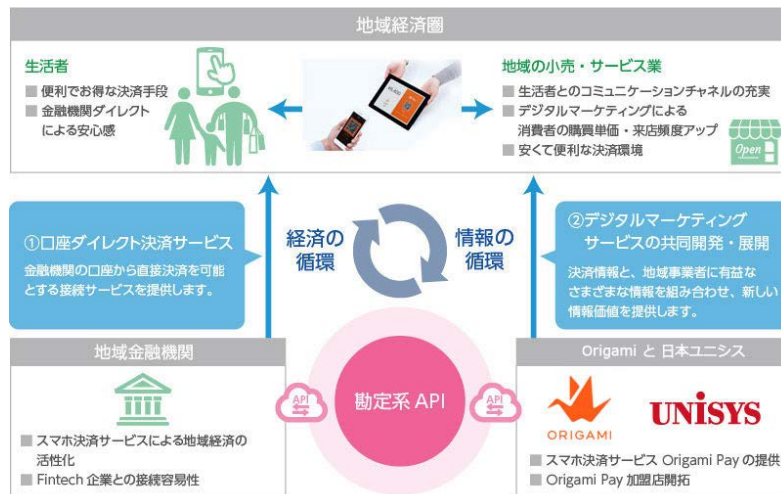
地域経済圏

生活者
■ 便利でお得な決済手段
■ 金融機関ダイレクトによる安心感

地域の小売・サービス業
■ 生活者とのコミュニケーションチャネルの充実
■ デジタルマーケティングによる消費者の購買単価・来店頻度アップ
■ 安くて便利な決済環境

Open

①口座ダイレクト決済サービス
金融機関の口座から直接決済を可能とする接続サービスを提供します。

経済の循環

情報の循環

②デジタルマーケティングサービスの共同開発・展開
決済情報と、地域事業者に有益なさまざまな情報を組み合わせ、新しい情報価値を提供します。

地域金融機関

API

勘定系 API

API

Origami と 日本ユニシス

ORIGAMI

UNISYS

■ スマホ決済サービスによる地域経済の活性化
■ Fintech 企業との接続容易性

■ スマホ決済サービス Origami Pay の提供
■ Origami Pay 加盟店開拓